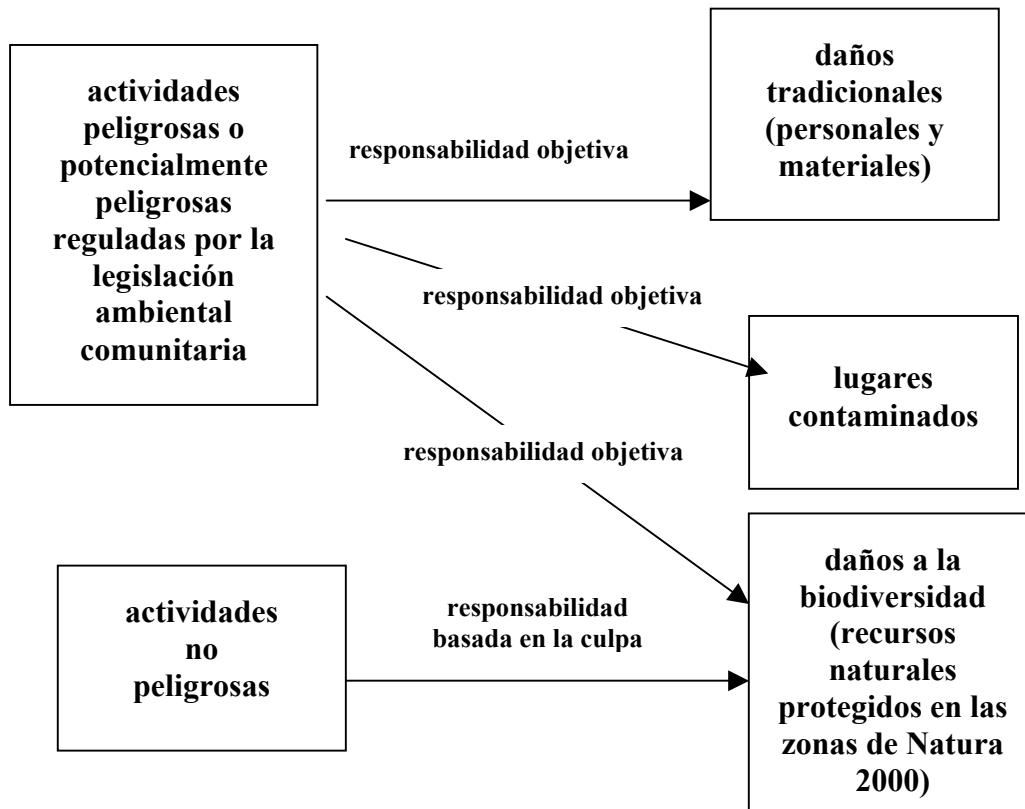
actividades peligrosas o potencialmente peligrosas reguladas por la legislación ambiental comunitaria

responsabilidad objetiva

daños tradicionales (personales y materiales)

responsabilidad objetiva

lugares contaminados

responsabilidad objetiva

actividades no peligrosas

responsabilidad basada en la culpa

daños a la biodiversidad (recursos naturales protegidos en las zonas de Natura 2000)